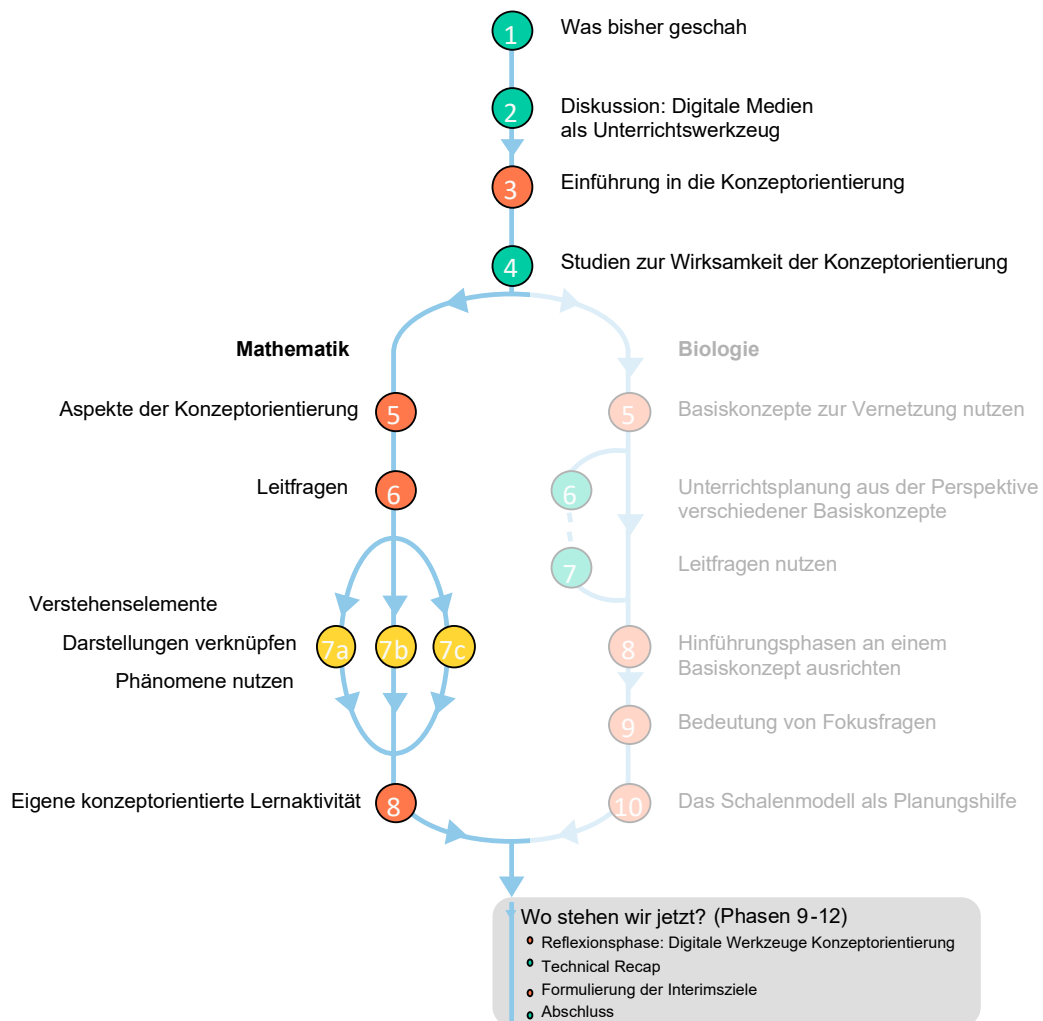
1 Was bisher geschah

2 Diskussion: Digitale Medien als Unterrichtswerkzeug

3 Einführung in die Konzeptorientierung

4 Studien zur Wirksamkeit der Konzeptorientierung

Mathematik

Aspekte der Konzeptorientierung 5

Leitfragen 6

Verstehenselemente

Darstellungen verknüpfen

Phänomene nutzen

7a 7b 7c

Eigene konzeptorientierte Lernaktivität 8

Biologie

5 Basiskonzepte zur Vernetzung nutzen

6 Unterrichtsplanung aus der Perspektive verschiedener Basiskonzepte

7 Leitfragen nutzen

8 Hinführungsphasen an einem Basiskonzept ausrichten

9 Bedeutung von Fokusfragen

10 Das Schalenmodell als Planungshilfe

Wo stehen wir jetzt? (Phasen 9-12)
Reflexionsphase: Digitale Werkzeuge Konzeptorientierung
Technical Recap
Formulierung der Interimsziele
Abschluss